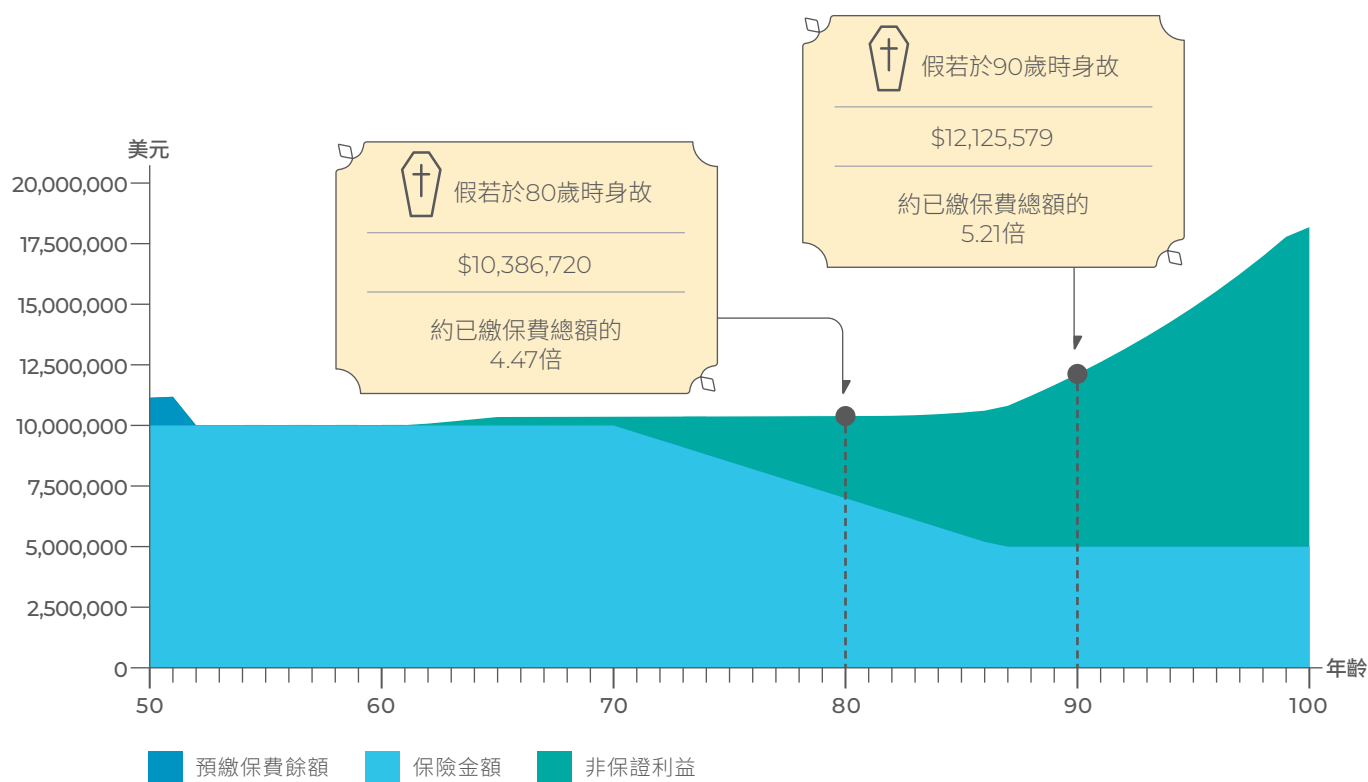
假若於90歲時身故

$12,125,579

約已繳保費總額的
5.21倍

美元

假若於80歲時身故

$10,386,720

約已繳保費總額的
4.47倍

20,000,000
17,500,000
15,000,000
12,500,000
10,000,000
7,500,000
5,000,000
2,500,000
0

50
60
70
80
90
100
年齡

預繳保費餘額
保險金額
非保證利益